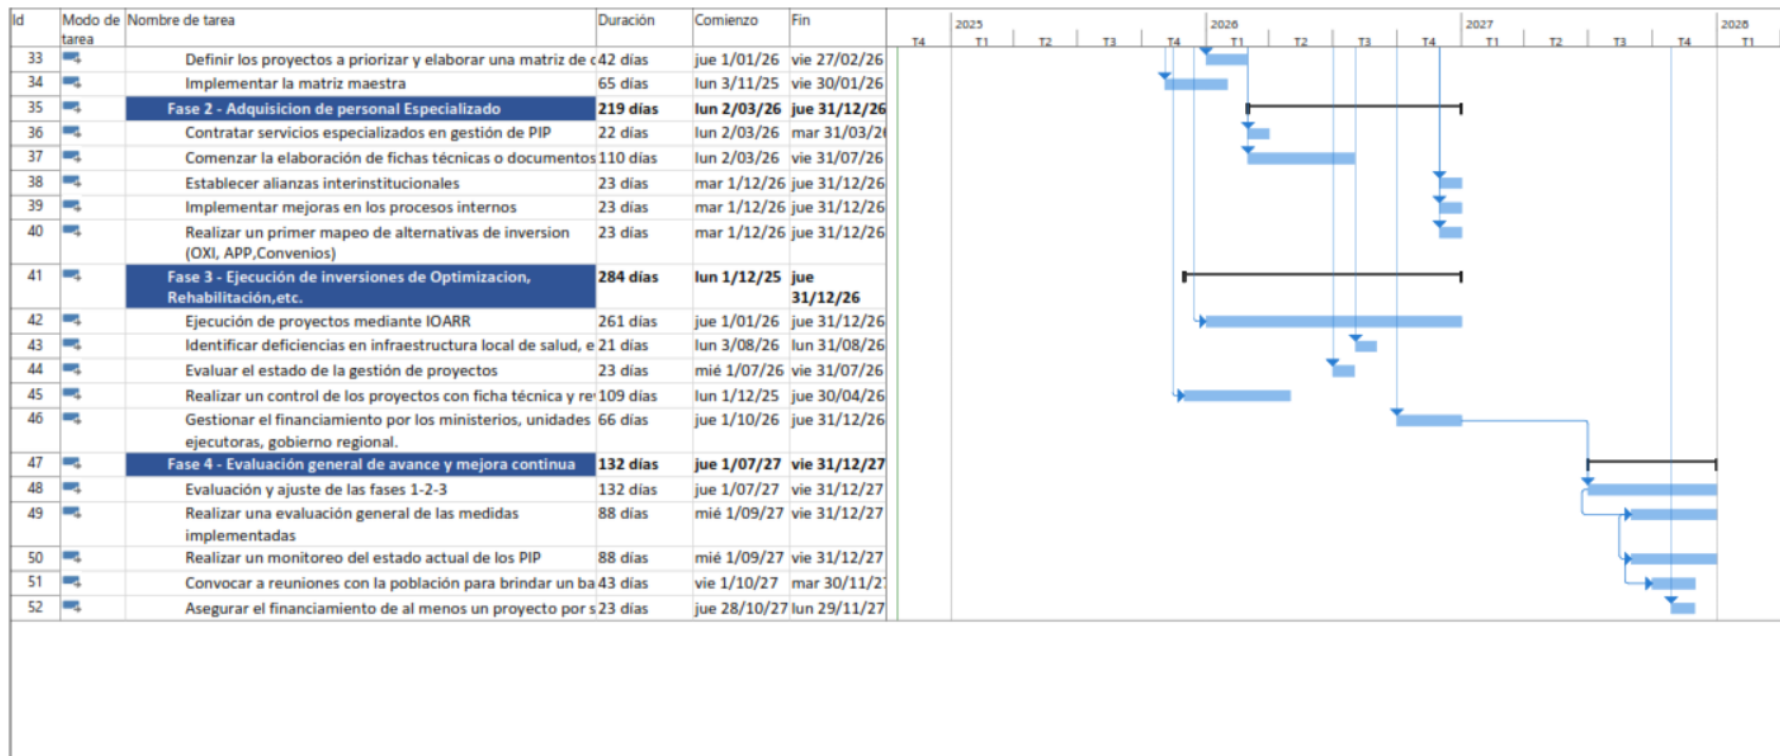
| Id | Modo de tarea | Nombre de tarea | Duración | Comienzo | Fin |
|---|---|---|---|---|---|
| 33 | | Definir los proyectos a priorizar y elaborar una matriz de c | 42 días | jue 1/01/26 | vie 27/02/26 |
| 34 | | Implementar la matriz maestra | 65 días | lun 3/11/25 | vie 30/01/26 |
| 35 | | Fase 2 - Adquisicion de personal Especializado | 219 días | lun 2/03/26 | jue 31/12/26 |
| 36 | | Contratar servicios especializados en gestión de PIP | 22 días | lun 2/03/26 | mar 31/03/2 |
| 37 | | Comenzar la elaboración de fichas técnicas o documentos | 110 días | lun 2/03/26 | vie 31/07/26 |
| 38 | | Establecer alianzas interinstitucionales | 23 días | mar 1/12/26 | jue 31/12/26 |
| 39 | | Implementar mejoras en los procesos internos | 23 días | mar 1/12/26 | jue 31/12/26 |
| 40 | | Realizar un primer mapeo de alternativas de inversion (OXI, APP,Convenios) | 23 días | mar 1/12/26 | jue 31/12/26 |
| 41 | | Fase 3 - Ejecución de inversiones de Optimizacion, Rehabilitación,etc. | 284 días | lun 1/12/25 | jue 31/12/26 |
| 42 | | Ejecución de proyectos mediante IOARR | 261 días | jue 1/01/26 | jue 31/12/26 |
| 43 | | Identificar deficiencias en infraestructura local de salud, e | 21 días | lun 3/08/26 | lun 31/08/26 |
| 44 | | Evaluar el estado de la gestión de proyectos | 23 días | mié 1/07/26 | vie 31/07/26 |
| 45 | | Realizar un control de los proyectos con ficha técnica y re | 109 días | lun 1/12/25 | jue 30/04/26 |
| 46 | | Gestionar el financiamiento por los ministerios, unidades ejecutoras, gobierno regional. | 66 días | jue 1/10/26 | jue 31/12/26 |
| 47 | | Fase 4 - Evaluación general de avance y mejora continua | 132 días | jue 1/07/27 | vie 31/12/27 |
| 48 | | Evaluación y ajuste de las fases 1-2-3 | 132 días | jue 1/07/27 | vie 31/12/27 |
| 49 | | Realizar una evaluación general de las medidas implementadas | 88 días | mié 1/09/27 | vie 31/12/27 |
| 50 | | Realizar un monitoreo del estado actual de los PIP | 88 días | mié 1/09/27 | vie 31/12/27 |
| 51 | | Convocar a reuniones con la población para brindar un ba | 43 días | vie 1/10/27 | mar 30/11/2 |
| 52 | | Asegurar el financiamiento de al menos un proyecto por s | 23 días | jue 28/10/27 | lun 29/11/27 |

2025 2026 2027 2028
T4 T1 T2 T3 T4 T1 T2 T3 T4 T1 T2 T3 T4 T1